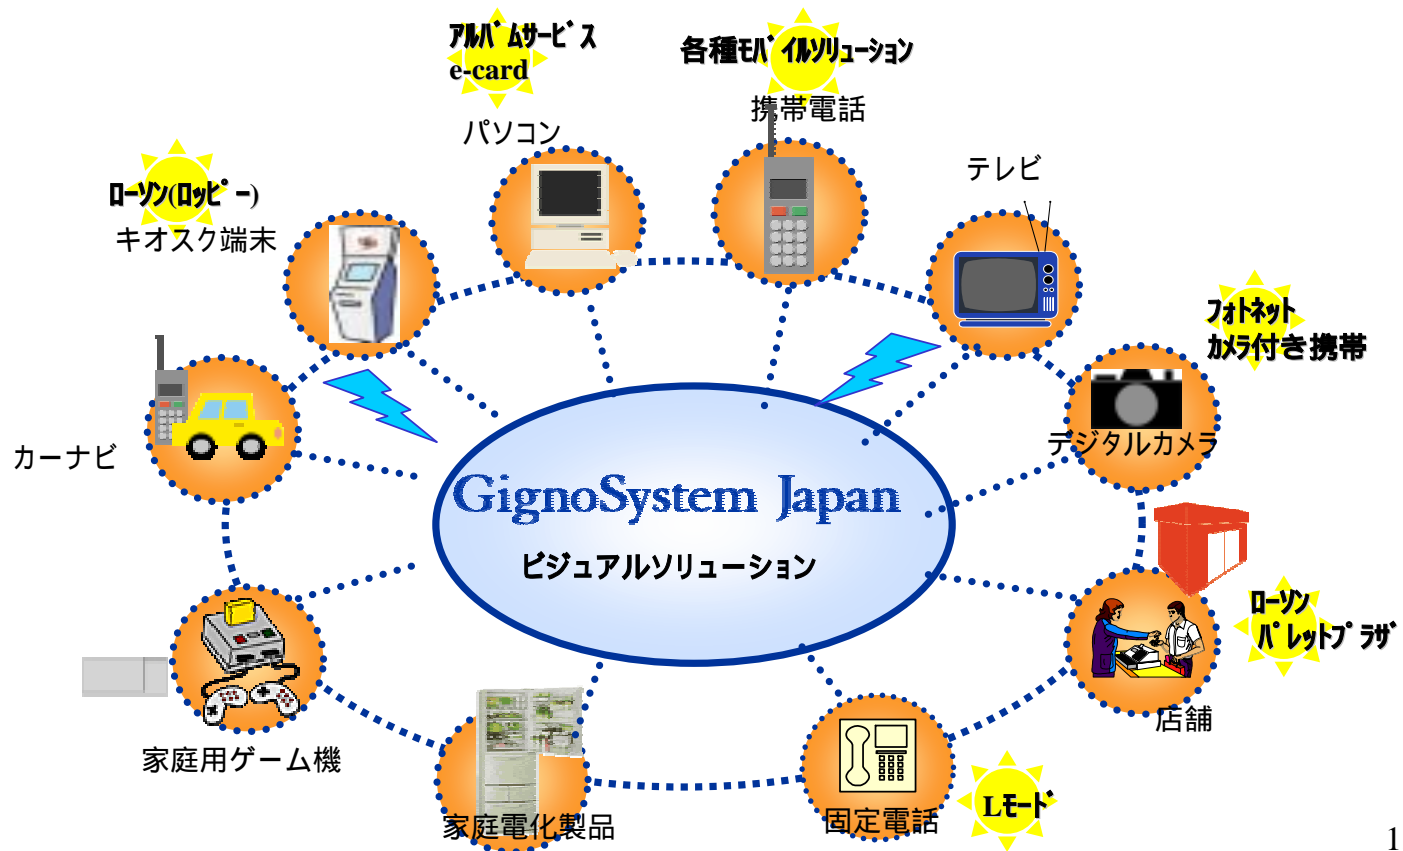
アルバムサービス
e-card

各種モバイルソリューション

携帯電話

パソコン

ローソン(ロッピー)
キオスク端末

テレビ

フォトネット
カメラ付き携帯

カーナビ

デジタルカメラ

GignoSystem Japan
ビジュアルソリューション

ローソン
パレットプラザ

店舗

家庭用ゲーム機

家庭電化製品

固定電話

Lモード

1